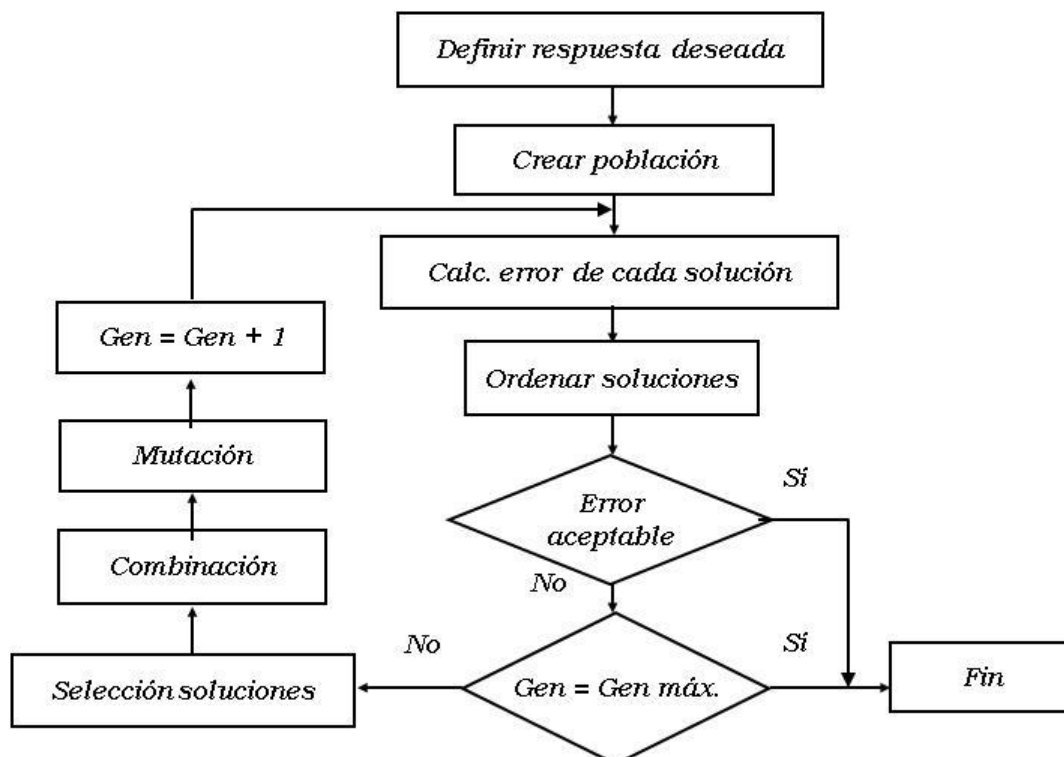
Definir respuesta deseada

Crear población

Calc. error de cada solución

Ordenar soluciones

Error aceptable

Sí

No

Gen = Gen máx.

Sí

Fin

No

Selección soluciones

Combinación

Mutación

Gen = Gen + 1